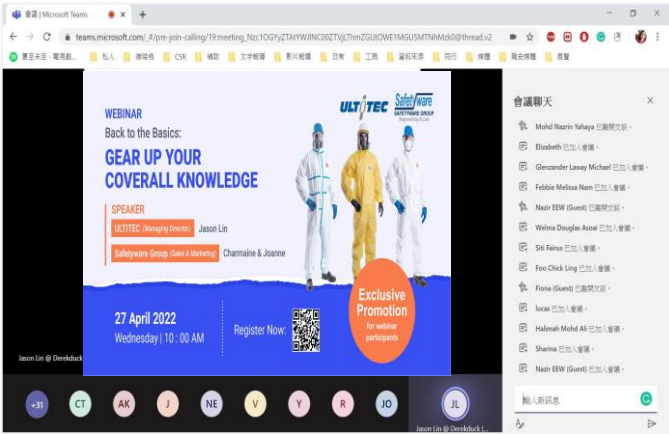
會議 | Microsoft Teams
teams.microsoft.com/_#/pre-join-calling/19:meeting_Nzc1OGYyZTAtYWJlNC00ZTVjLThmZGUtOWE1MGU5MTNhMzk0@thread.v2
夏至未至 - 電視劇... 私人 德瑞格 CSR 補助 文字報導 影片報導 日南 工商 資料來源 同行 媒體 職安媒體 展覽

WEBINAR
Back to the Basics:
GEAR UP YOUR COVERALL KNOWLEDGE
SPEAKER
ULTITEC (Managing Director) Jason Lin
Safetyware Group (Sales & Marketing) Charmaine & Joanne
ULTITEC
Safetyware SAFETYWARE GROUP Responsibility & Care
27 April 2022
Wednesday | 10 : 00 AM
Register Now:
Exclusive Promotion for webinar participants
Jason Lin @ Derekduck

會議聊天
Mohd Nazrin Yahaya 已離開交談。
Elizabeth 已加入會議。
Glenzander Laway Michael 已加入會議。
Febbie Melissa Nam 已加入會議。
Nazir EEW (Guest) 已離開交談。
Welma Douglas Asoai 已加入會議。
Siti Feirus 已加入會議。
Foo Chick Ling 已加入會議。
Fiona (Guest) 已離開交談。
lucas 已加入會議。
Halimah Mohd Ali 已加入會議。
Sharina 已加入會議。
Nazir EEW (Guest) 已加入會議。
鍵入新訊息

+31 CT AK J NE V Y R JO JL
Jason Lin @ Derekduck (...